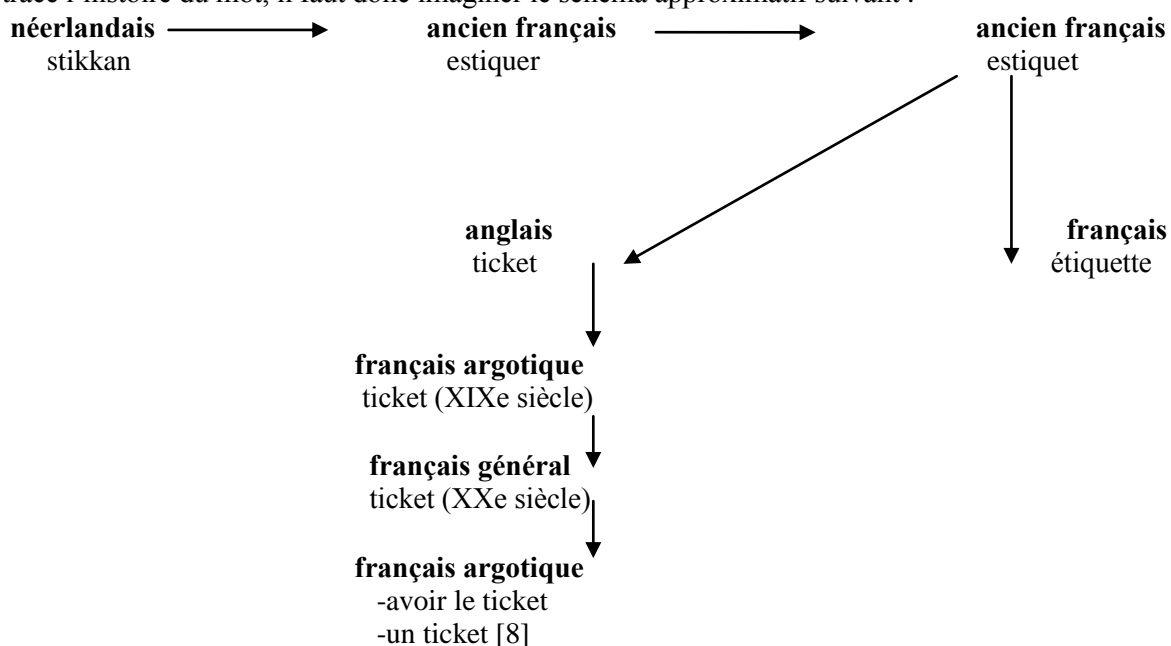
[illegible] l'histoire du mot, il faut donc imaginer le schéma approximatif suivant :

**néerlandais** stikkan

**ancien français** estiquer

**ancien français** estiquet

**anglais** ticket

**français** étiquette

**français argotique** ticket (XIXe siècle)

**français général** ticket (XXe siècle)

**français argotique**
-avoir le ticket
-un ticket [8]